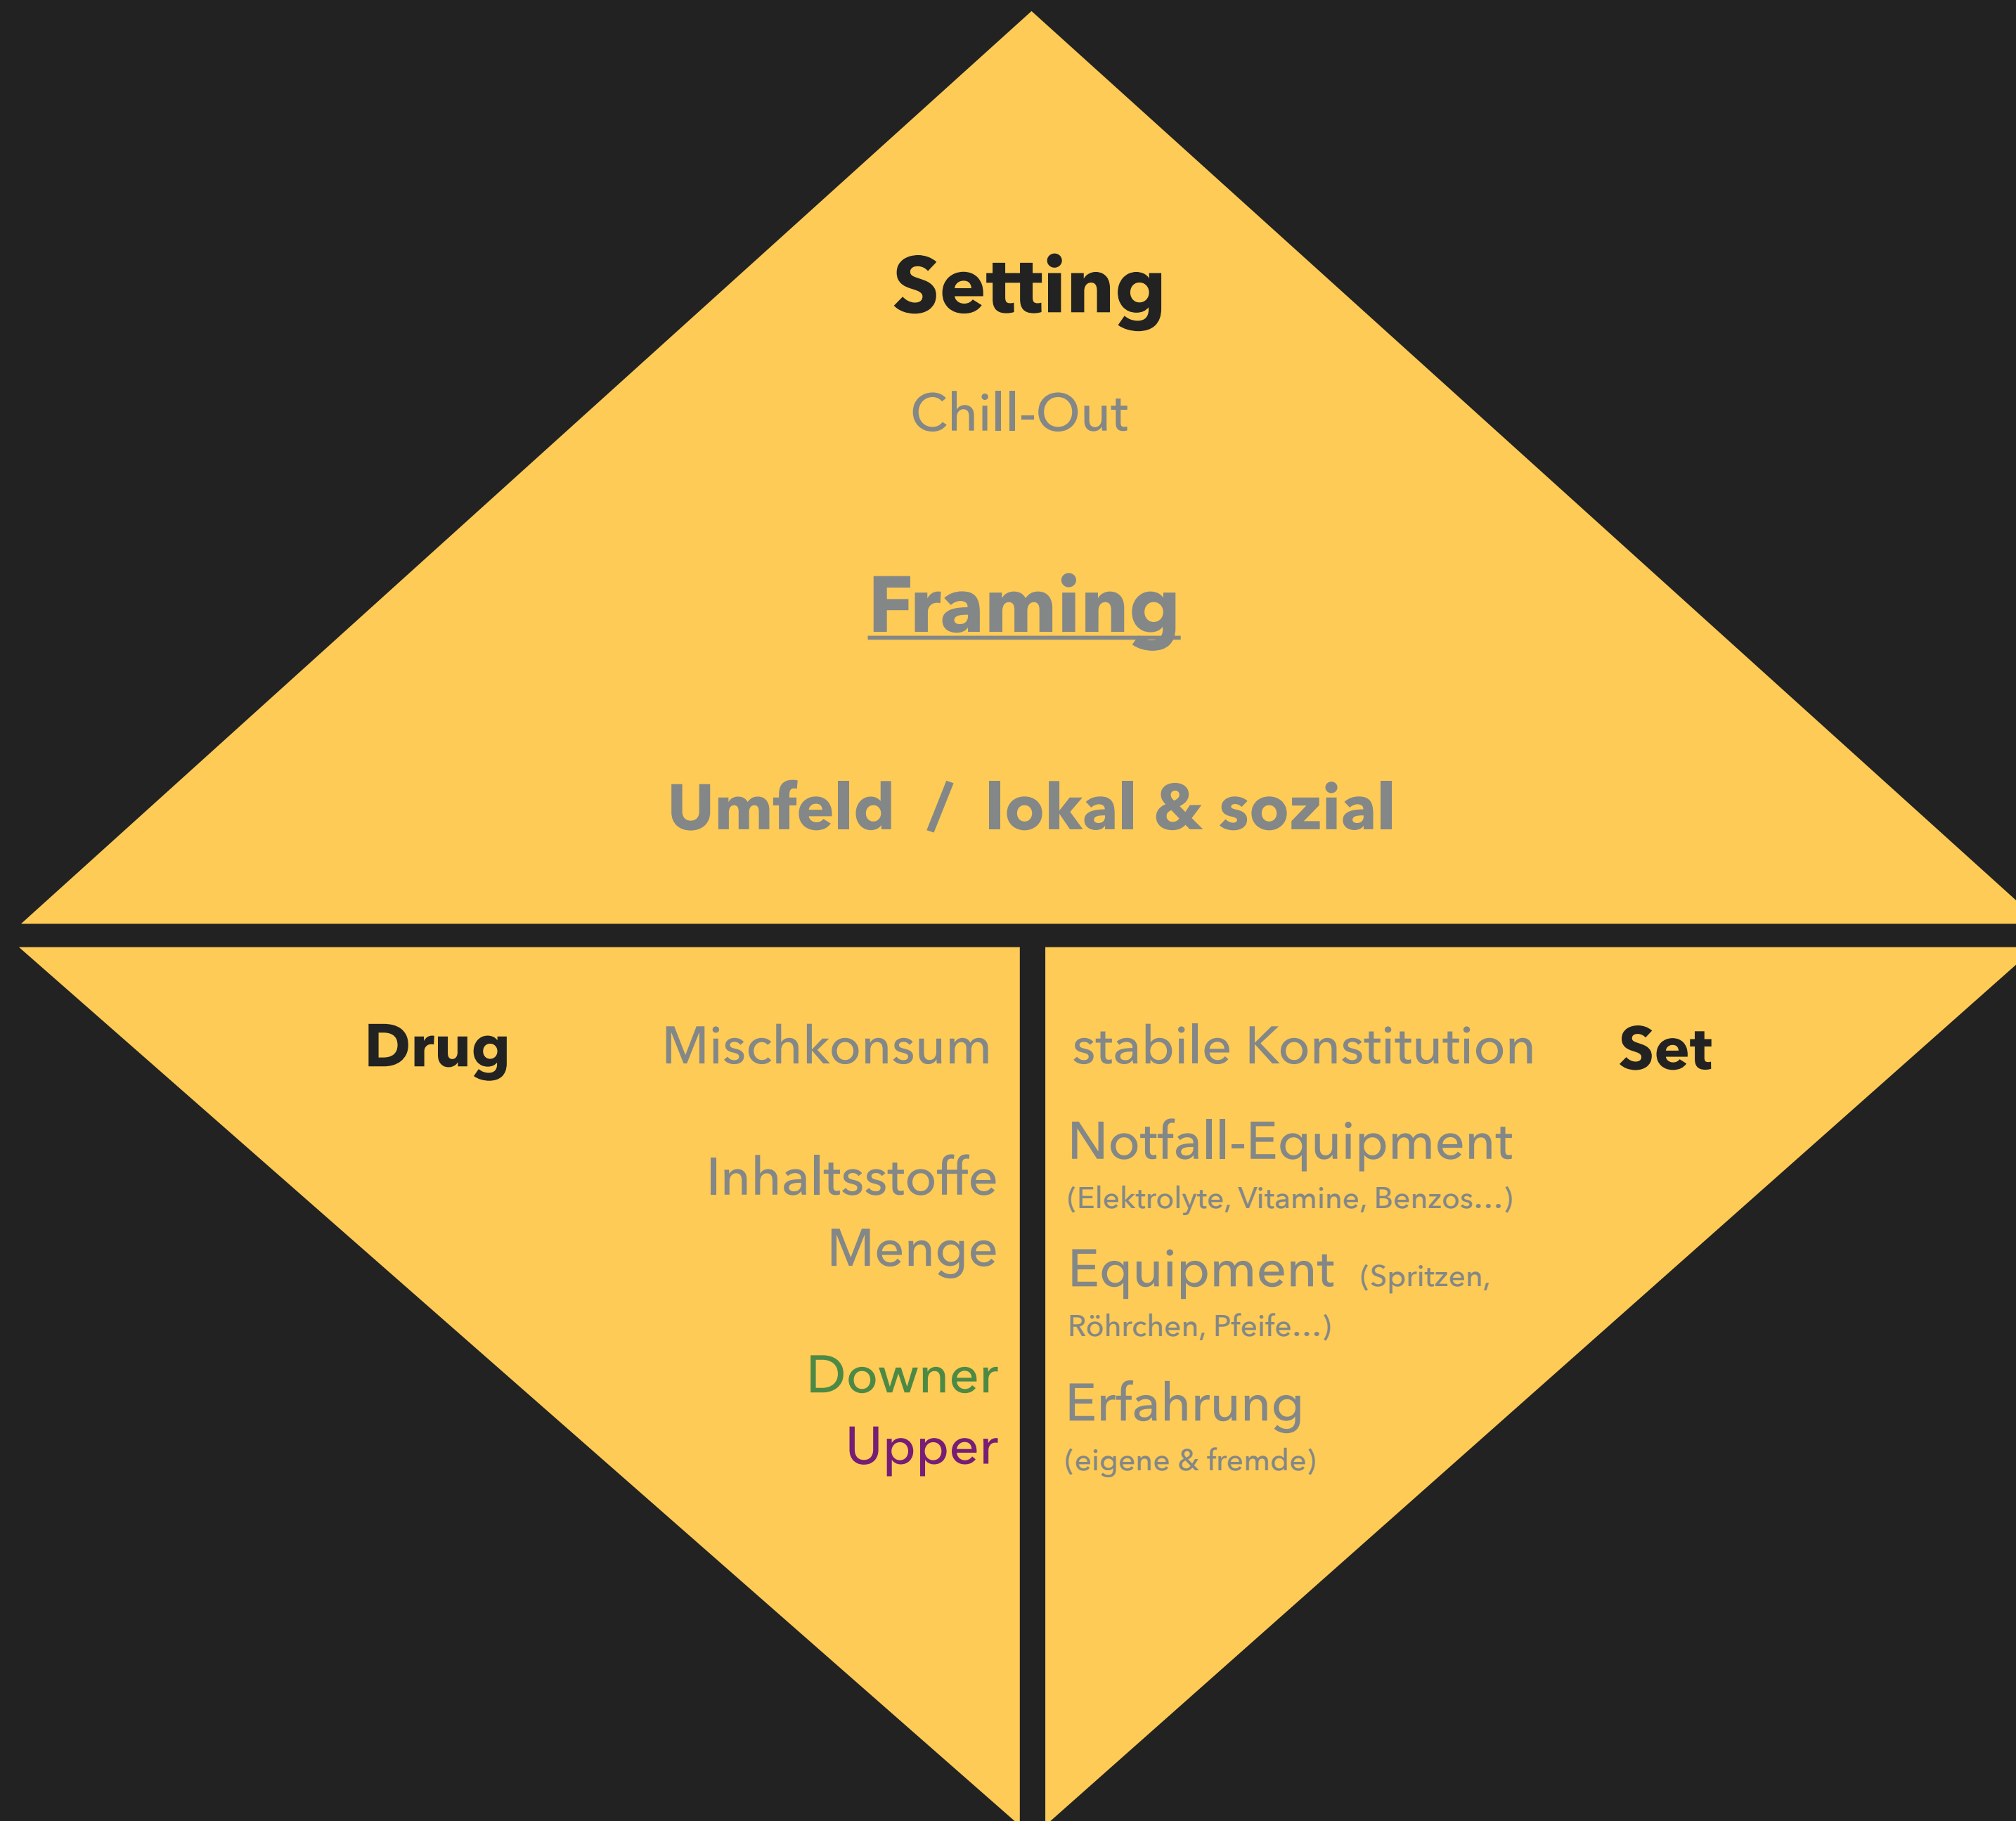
Setting

Chill-Out

Framing

Umfeld / lokal & sozial

Drug

Mischkonsum

Inhaltsstoffe
Menge

Downer
Upper

stabile Konstitution

Set

Notfall-Equipment
(Elektrolyte, Vitamine, Benzos...)

Equipment (Spritzen, Röhrchen, Pfeife...)

Erfahrung
(eigene & fremde)